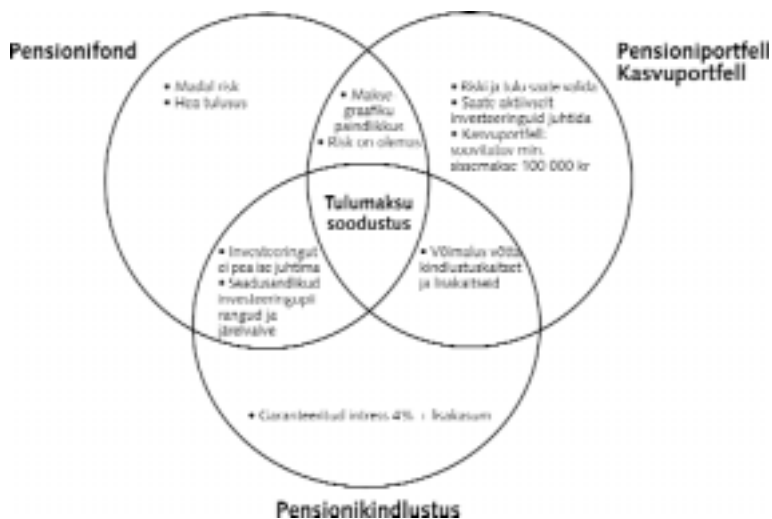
Pensionifond

• Madal risk
• Hea tulusus

Pensioniportfell
Kasvuportfell

• Makse graafiku paindlikkus
• Risk on olemas

• Riski ja tulu saate valida
• Saate aktiivselt investeeringuid juhtida
• Kasvuportfell: soovitatav min. sissemakse 100 000 kr

Tulumaksu soodustus

• Investeeringuid ei pea ise juhtima
• Seadusandlikud investeeringupiirangud ja järelvalve

• Võimalus võtta kindlustuskaitset ja lisakaitseid

• Garanteeritud intress 4% + lisakasum

Pensionikindlustus